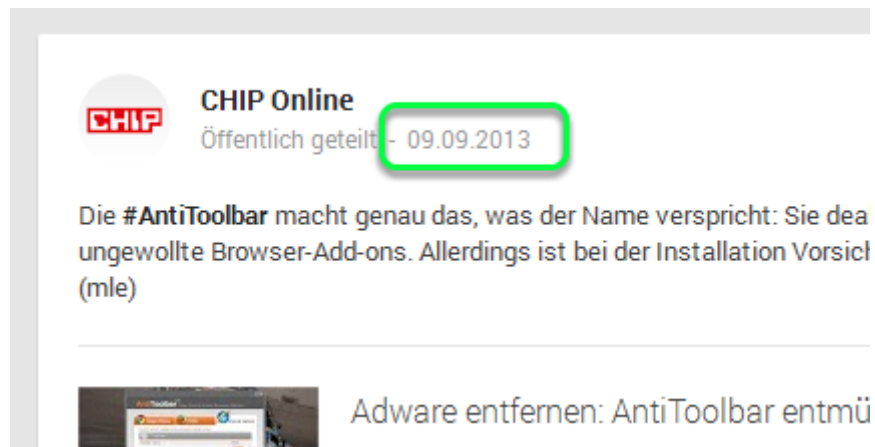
CHIP

CHIP Online
Öffentlich geteilt - 09.09.2013

Die #AntiToolbar macht genau das, was der Name verspricht: Sie dea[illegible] ungewollte Browser-Add-ons. Allerdings ist bei der Installation Vorsich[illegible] (mle)

AntiToolbar

Adware entfernen: AntiToolbar entmü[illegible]